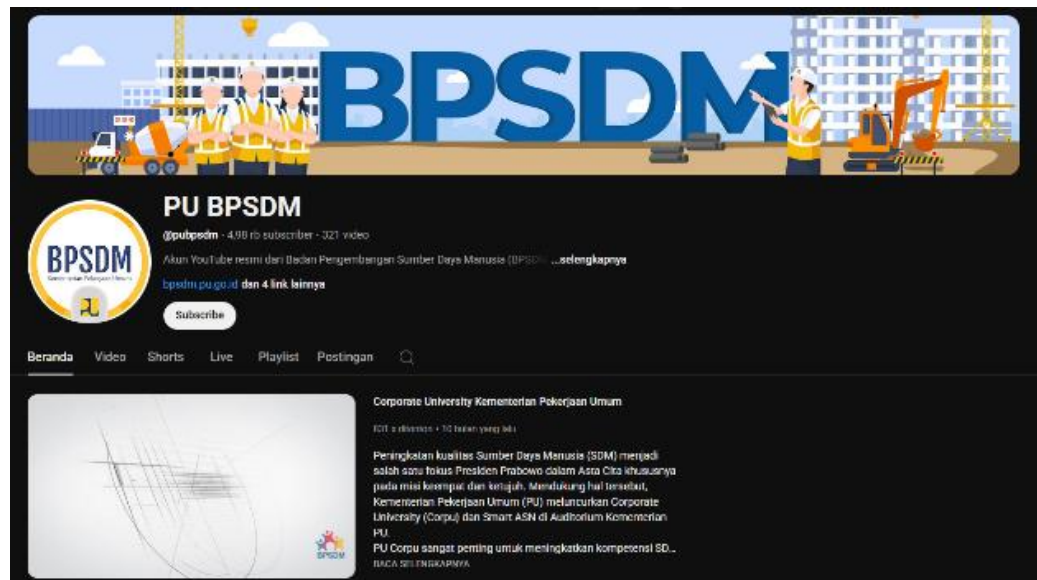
BPSDM

PU BPSDM

@pubpsdm · 4,98 rb subscriber · 321 video

Akun YouTube resmi dari Badan Pengembangan Sumber Daya Manusia (BPSDM ...selengkapnya

bpsdm.pu.go.id dan 4 link lainnya

Subscribe

BPSDM
Kementerian Pekerjaan Umum

Beranda Video Shorts Live Playlist Postingan

Corporate University Kementerian Pekerjaan Umum

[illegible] x ditonton • 10 bulan yang lalu

Peningkatan kualitas Sumber Daya Manusia (SDM) menjadi salah satu fokus Presiden Prabowo dalam Asta Cita khususnya pada misi keempat dan ketujuh. Mendukung hal tersebut, Kementerian Pekerjaan Umum (PU) meluncurkan Corporate University (Corpu) dan Smart ASN di Auditorium Kementerian PU.
PU Corpu sangat penting untuk meningkatkan kompetensi SD...
BACA SELENGKAPNYA

BPSDM